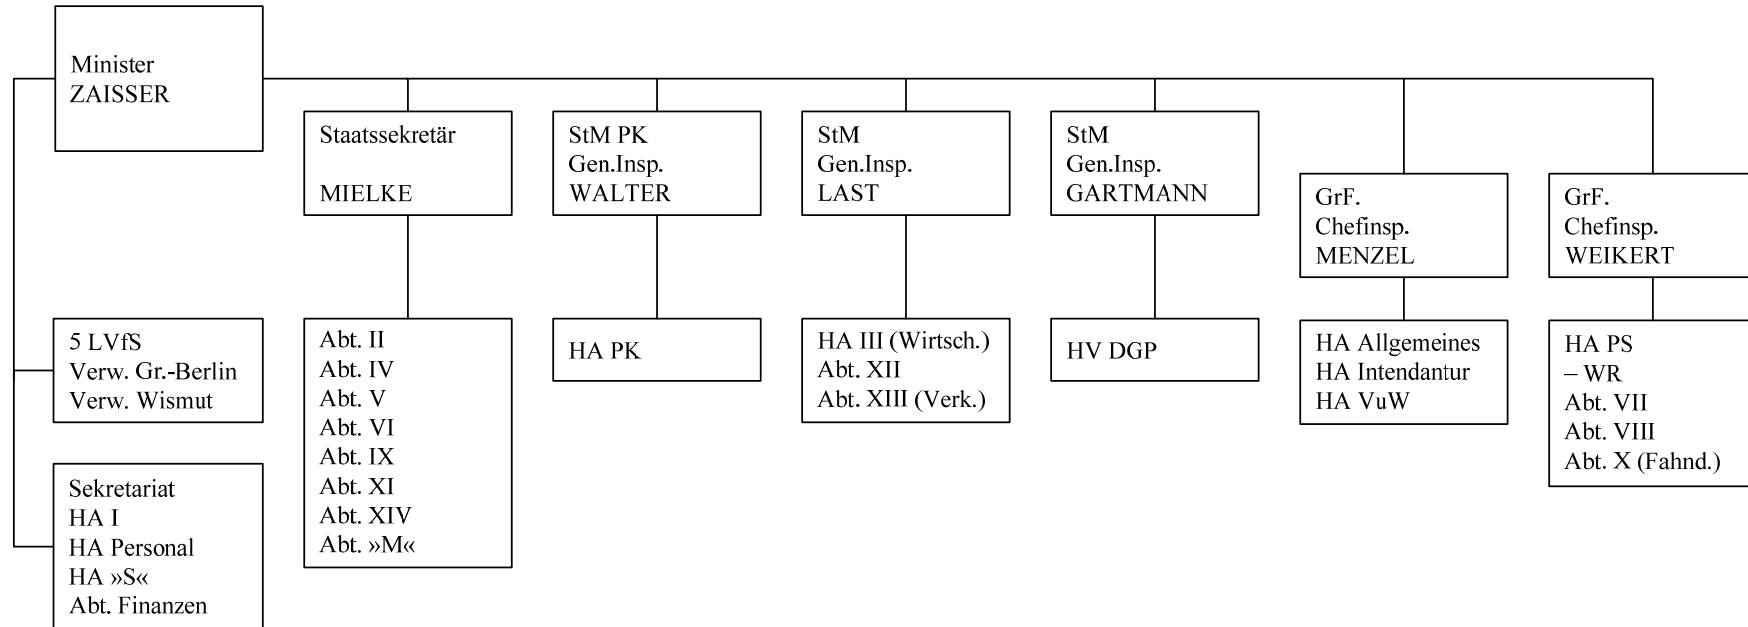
Minister
ZAISSER

Staatssekretär

MIELKE

StM PK
Gen.Insp.
WALTER

StM
Gen.Insp.
LAST

StM
Gen.Insp.
GARTMANN

GrF.
Chefinsp.
MENZEL

GrF.
Chefinsp.
WEIKERT

5 LVfS
Verw. Gr.-Berlin
Verw. Wismut

Sekretariat
HA I
HA Personal
HA »S«
Abt. Finanzen

Abt. II
Abt. IV
Abt. V
Abt. VI
Abt. IX
Abt. XI
Abt. XIV
Abt. »M«

HA PK

HA III (Wirtsch.)
Abt. XII
Abt. XIII (Verk.)

HV DGP

HA Allgemeines
HA Intendantur
HA VuW

HA PS
– WR
Abt. VII
Abt. VIII
Abt. X (Fahnd.)